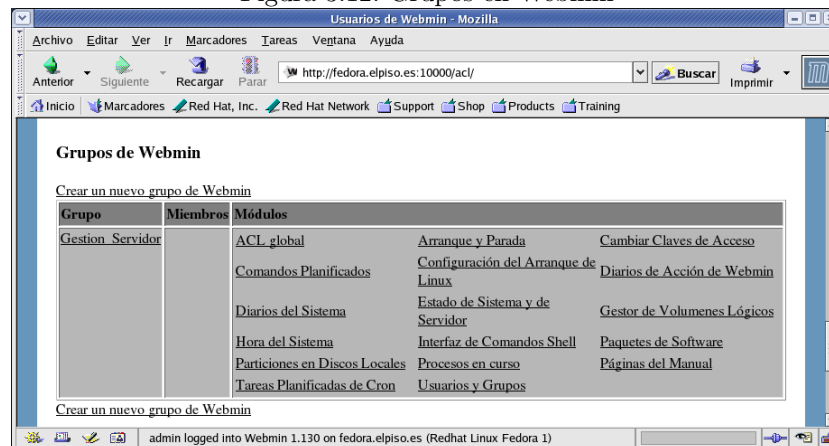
Figura 6.12: Grupos en Webmin

Usuarios de Webmin - Mozilla

Archivo Editar Ver Ir Marcadores Tareas Ventana Ayuda

Anterior Siguiente Recargar Parar http://fedora.elpiso.es:10000/acl/ Buscar Imprimir

Inicio Marcadores Red Hat, Inc. Red Hat Network Support Shop Products Training

Grupos de Webmin

Crear un nuevo grupo de Webmin

| Grupo | Miembros | Módulos | | |
|---|---|---|---|---|
| Gestion Servidor | | ACL global | Arranque y Parada | Cambiar Claves de Acceso |
| | | Comandos Planificados | Configuración del Arranque de Linux | Diarios de Acción de Webmin |
| | | Diarios del Sistema | Estado de Sistema y de Servidor | Gestor de Volumenes Lógicos |
| | | Hora del Sistema | Interfaz de Comandos Shell | Paquetes de Software |
| | | Particiones en Discos Locales | Procesos en curso | Páginas del Manual |
| | | Tareas Planificadas de Cron | Usuarios y Grupos | |

Crear un nuevo grupo de Webmin

admin logged into Webmin 1.130 on fedora.elpiso.es (Redhat Linux Fedora 1)